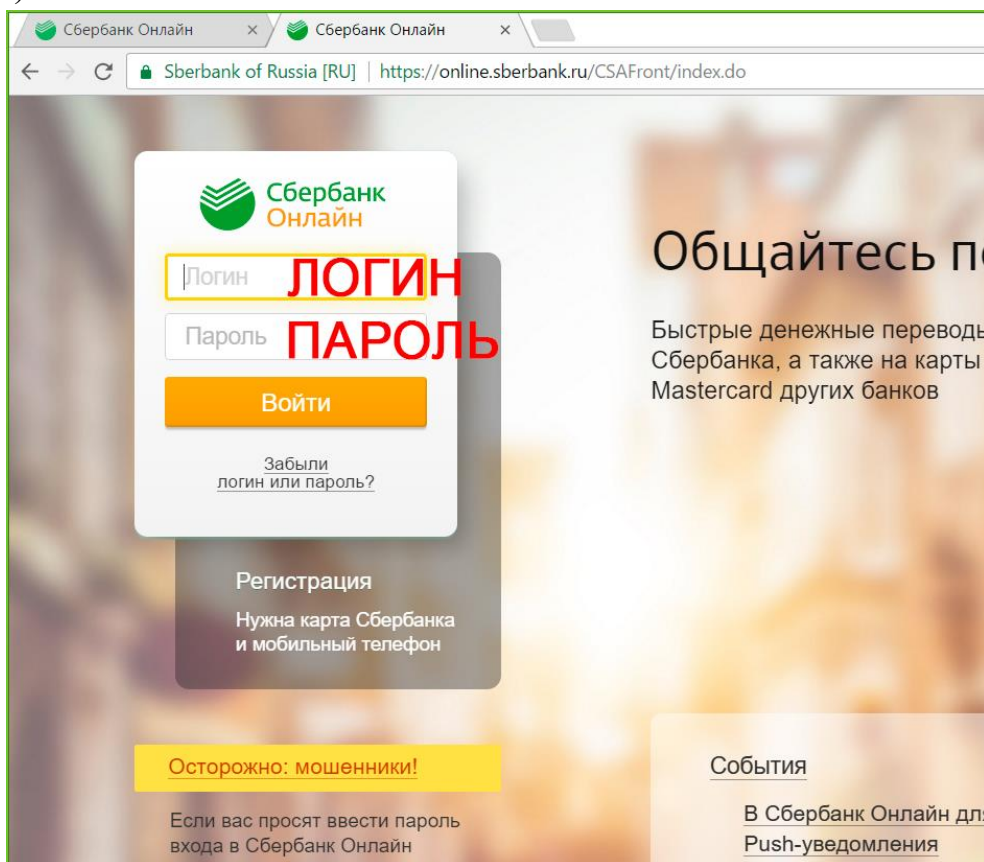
Сбербанк Онлайн ×
Сбербанк Онлайн ×

Sberbank of Russia [RU] | https://online.sberbank.ru/CSAFront/index.do

Сбербанк Онлайн

Логин ЛОГИН
Пароль ПАРОЛЬ
Войти

Забыли логин или пароль?

Регистрация
Нужна карта Сбербанка и мобильный телефон

Общайтесь п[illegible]

Быстрые денежные перевод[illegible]
Сбербанка, а также на карты
Mastercard других банков

Осторожно: мошенники!

Если вас просят ввести пароль входа в Сбербанк Онлайн

События

В Сбербанк Онлайн дл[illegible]
Push-уведомления